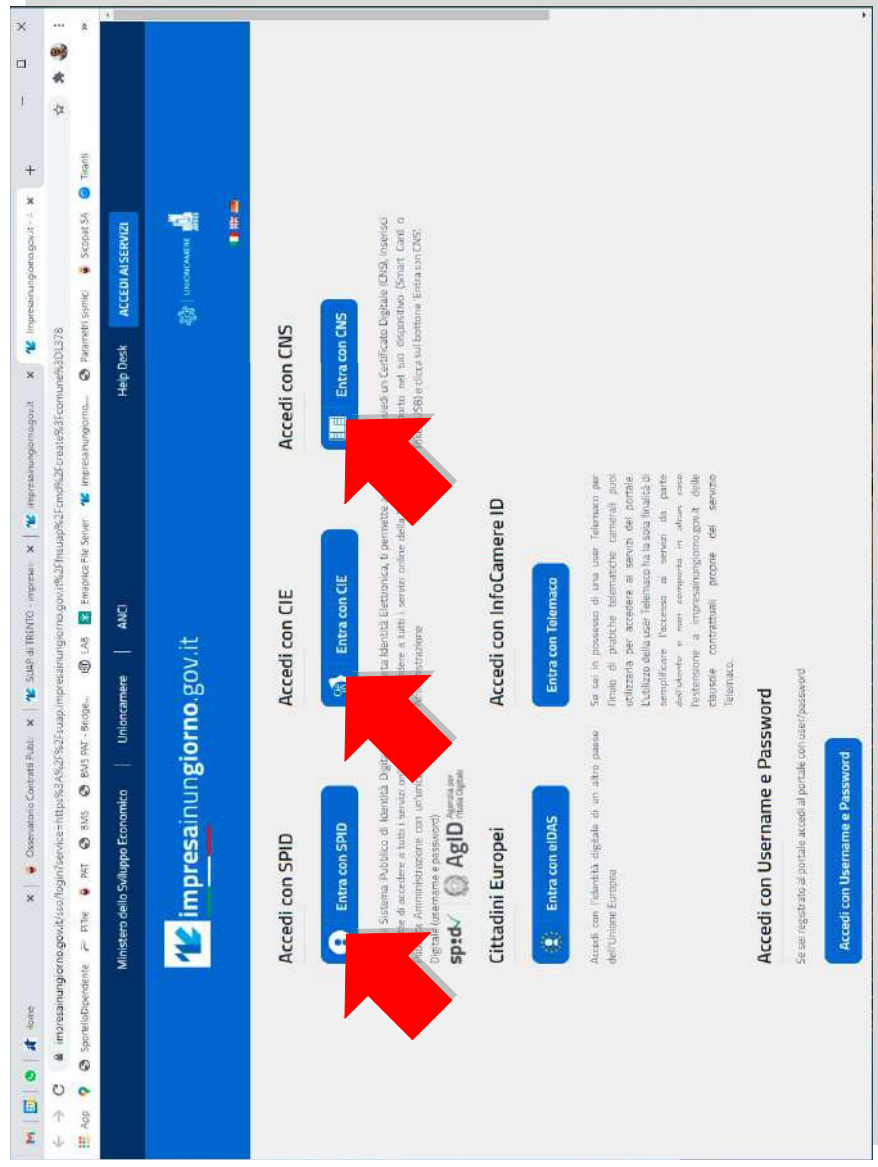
Home
Osservatorio Contratti Pubbl
SUAP di TRENTO - impresai
impresainungiorno.gov.it
impresainungiorno.gov.it - L
impresainungiorno.gov.it/sso/login?service=https%3A%2F%2Fsuap.impresainungiorno.gov.it%2Fmsuap%2F-cmd%2F-create%3F-comune%3DL378
App SportelloDipendente PiTre PAT BMS BMS PAT - Bridge... LAB Entreprise File Server impresainungiorno... Parametri sismici Sicopat SA Tinarit

Ministero dello Sviluppo Economico | Unioncamere | ANCI
Help Desk
ACCEDI AI SERVIZI

impresainungiorno.gov.it
UNIONCAMERE

Accedi con SPID
Entra con SPID
Il Sistema Pubblico di Identità Digitale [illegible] di accedere a tutti i servizi on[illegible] Amministrazione con un'unica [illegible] Digitale (username e password).
spid AgID Agenzia per l'Italia Digitale

Accedi con CIE
Entra con CIE
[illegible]rta Identità Elettronica, ti permette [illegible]dere a tutti i servizi online della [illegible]inistrazione

Accedi con CNS
Entra con CNS
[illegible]sedi un Certificato Digitale (CNS), inserisci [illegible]orto nel tuo dispositivo (Smart Card o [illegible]SB) e clicca sul bottone 'Entra con CNS'.

Cittadini Europei
Entra con eIDAS
Accedi con l'identità digitale di un altro paese dell'Unione Europea

Accedi con InfoCamere ID
Entra con Telemaco
Se sei in possesso di una user Telemaco per l'invio di pratiche telematiche camerali puoi utilizzarla per accedere ai servizi del portale. L'utilizzo della user Telemaco ha la sola finalità di semplificare l'accesso ai servizi da parte dell'utente e non comporta in alcun caso l'estensione a impresainungiorno.gov.it delle clausole contrattuali proprie del servizio Telemaco.

Accedi con Username e Password
Se sei registrato al portale accedi al portale con user/password
Accedi con Username e Password